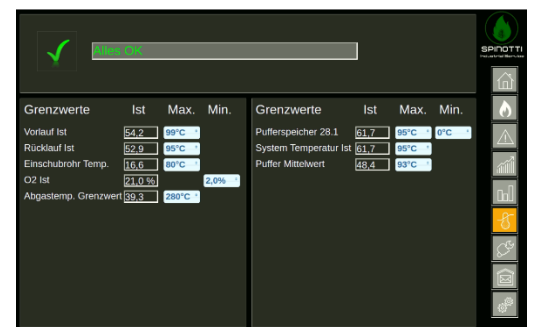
Alles OK

SPINOTTI

| Grenzwerte | Ist | Max. | Min. |
|---|---|---|---|
| Vorlauf Ist | 54,2 | 99°C | |
| Rücklauf Ist | 52,9 | 95°C | |
| Einschubrohr Temp. | 16,6 | 80°C | |
| O2 Ist | 21,0 % | | 2,0% |
| Abgastemp. Grenzwert | 39,3 | 280°C | |

| Grenzwerte | Ist | Max. | Min. |
|---|---|---|---|
| Pufferspeicher 28.1 | 61,7 | 95°C | 0°C |
| System Temperatur Ist | 61,7 | 95°C | |
| Puffer Mittelwert | 48,4 | 93°C | |